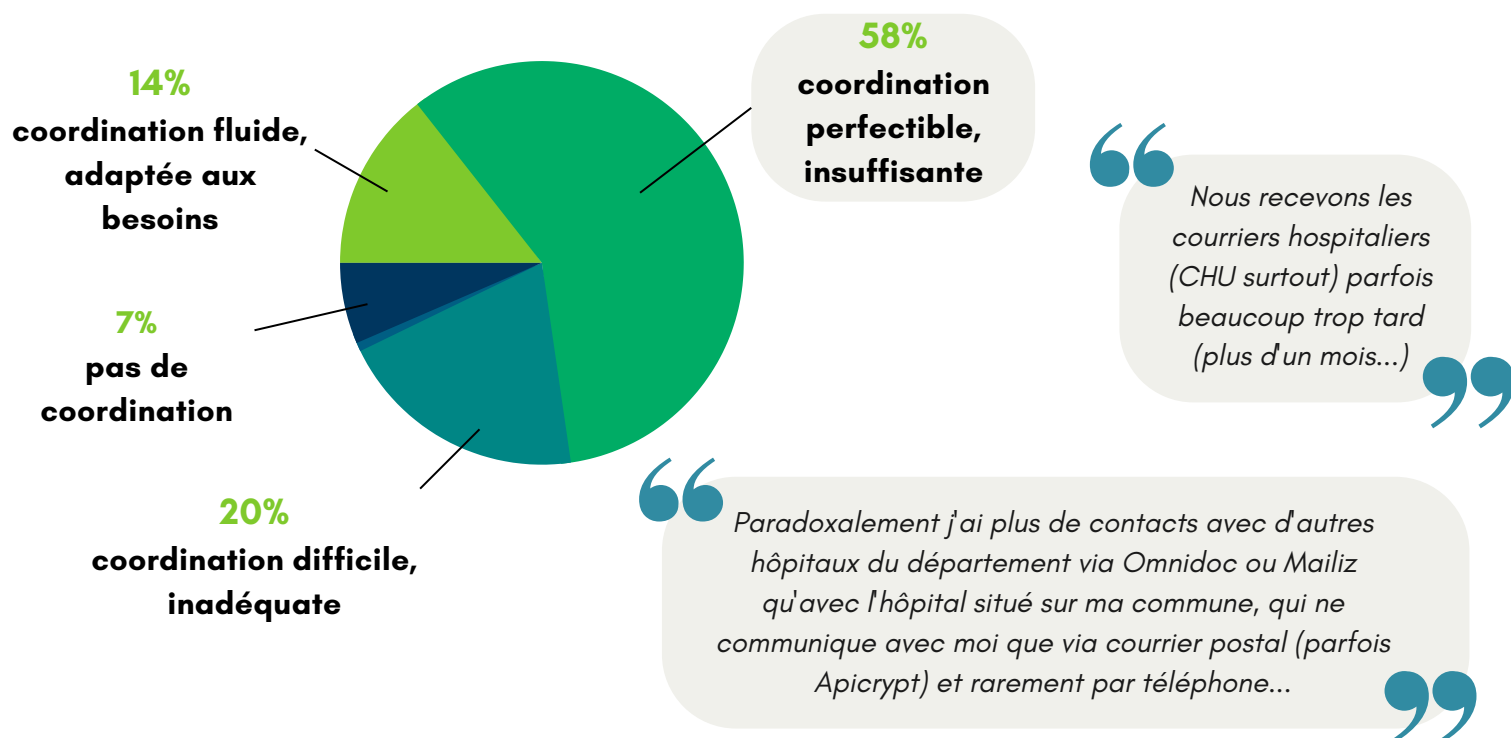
14%
coordination fluide, adaptée aux besoins

58%
coordination perfectible, insuffisante

7%
pas de coordination

20%
coordination difficile, inadéquate

Nous recevons les courriers hospitaliers (CHU surtout) parfois beaucoup trop tard (plus d'un mois...)

Paradoxalement j'ai plus de contacts avec d'autres hôpitaux du département via Omnidoc ou Mailiz qu'avec l'hôpital situé sur ma commune, qui ne communique avec moi que via courrier postal (parfois Apicrypt) et rarement par téléphone...